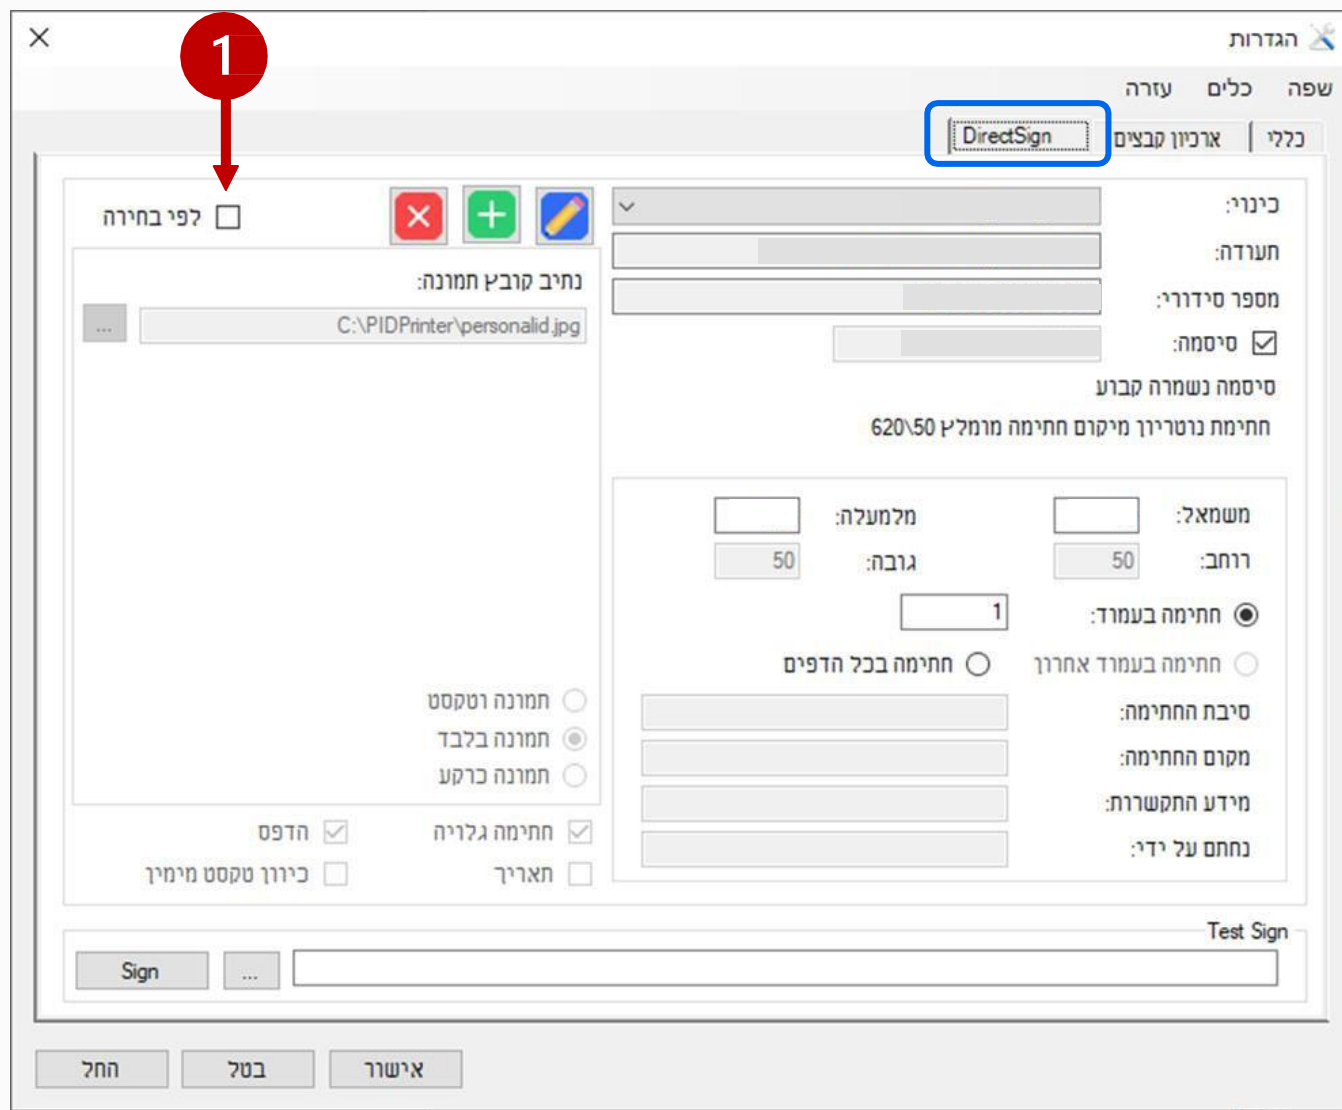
הגדרות
1
שפה כלים עזרה
כללי ארכיון קבצים DirectSign
כינוי:
תעודה:
מספר סידורי:
סיסמה:
סיסמה נשמרה קבוע
חתימת נוטריון מיקום חתימה מומלץ 620\50
לפי בחירה
נתיב קובץ תמונה:
C:\PIDPrinter\personalid.jpg
...
משמאל:
מלמעלה:
רוחב: 50
גובה: 50
חתימה בעמוד: 1
חתימה בעמוד אחרון
חתימה בכל הדפים
תמונה וטקסט
תמונה בלבד
תמונה כרקע
סיבת החתימה:
מקום החתימה:
מידע התקשרות:
נחתם על ידי:
חתימה גלויה
הדפס
תאריך
כיוון טקסט מימין
Test Sign
Sign
...
אישור
בטל
החל